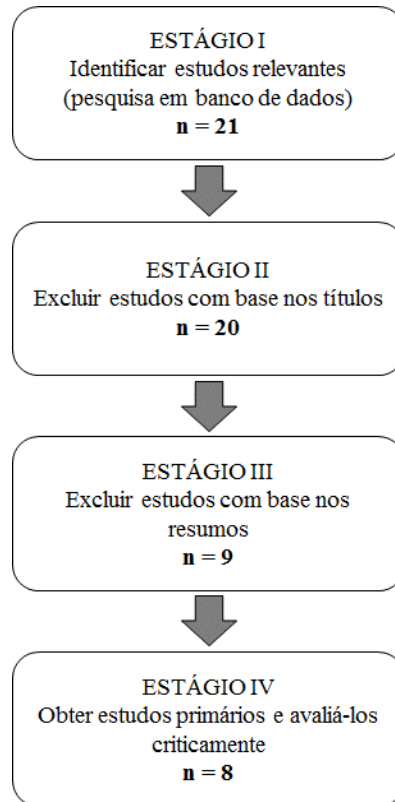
ESTÁGIO I
Identificar estudos relevantes (pesquisa em banco de dados)
**n = 21**

ESTÁGIO II
Excluir estudos com base nos títulos
**n = 20**

ESTÁGIO III
Excluir estudos com base nos resumos
**n = 9**

ESTÁGIO IV
Obter estudos primários e avaliá-los criticamente
**n = 8**